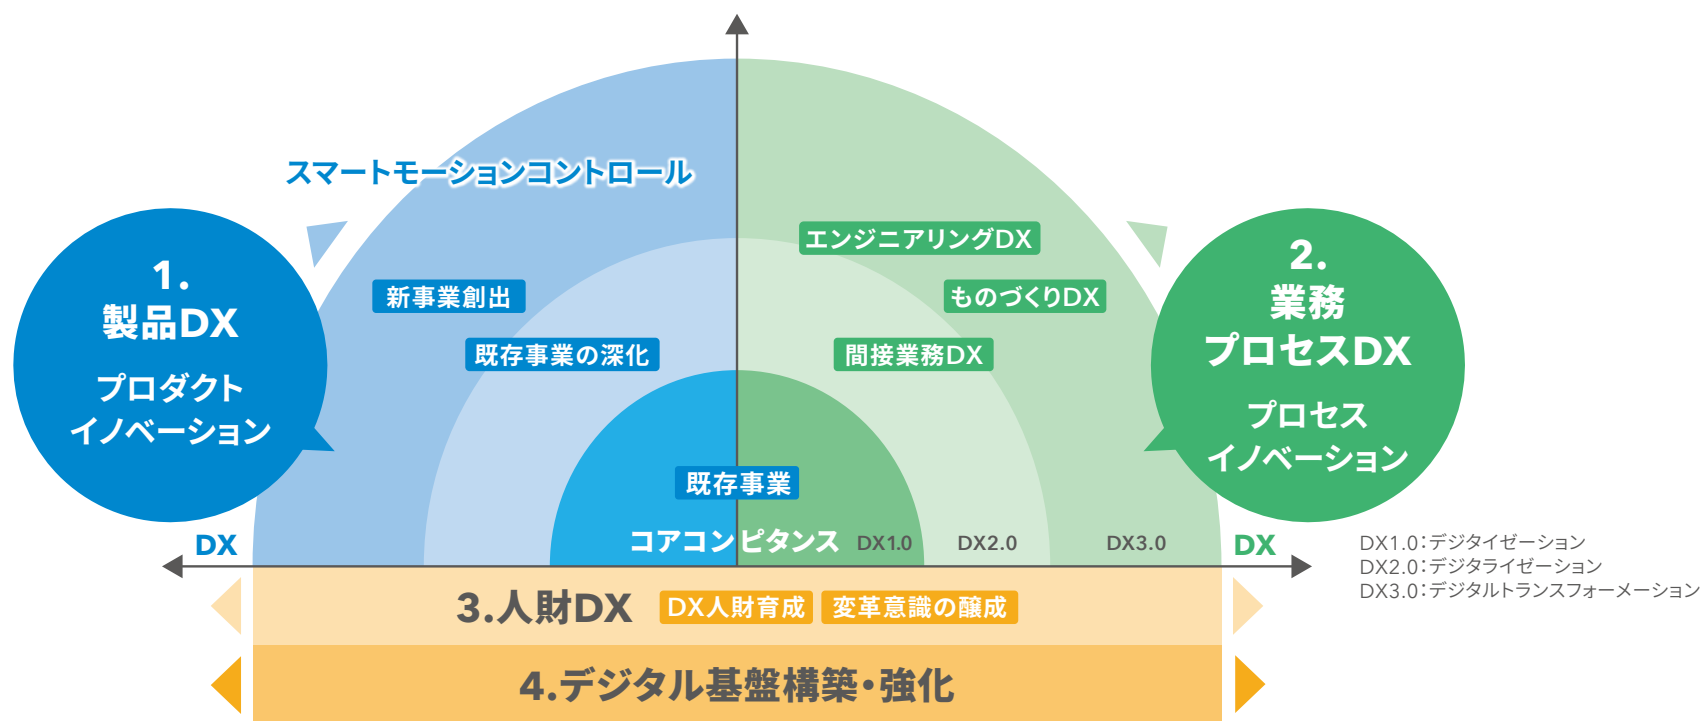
1.
製品DX
プロダクト
イノベーション

スマートモーションコントロール

新事業創出

既存事業の深化

既存事業

コアコンピタンス

エンジニアリングDX

ものづくりDX

間接業務DX

2.
業務
プロセスDX
プロセス
イノベーション

DX

DX1.0

DX2.0

DX3.0

DX

DX1.0：デジタイゼーション
DX2.0：デジタライゼーション
DX3.0：デジタルトランスフォーメーション

3.人財DX DX人財育成 変革意識の醸成

4.デジタル基盤構築・強化